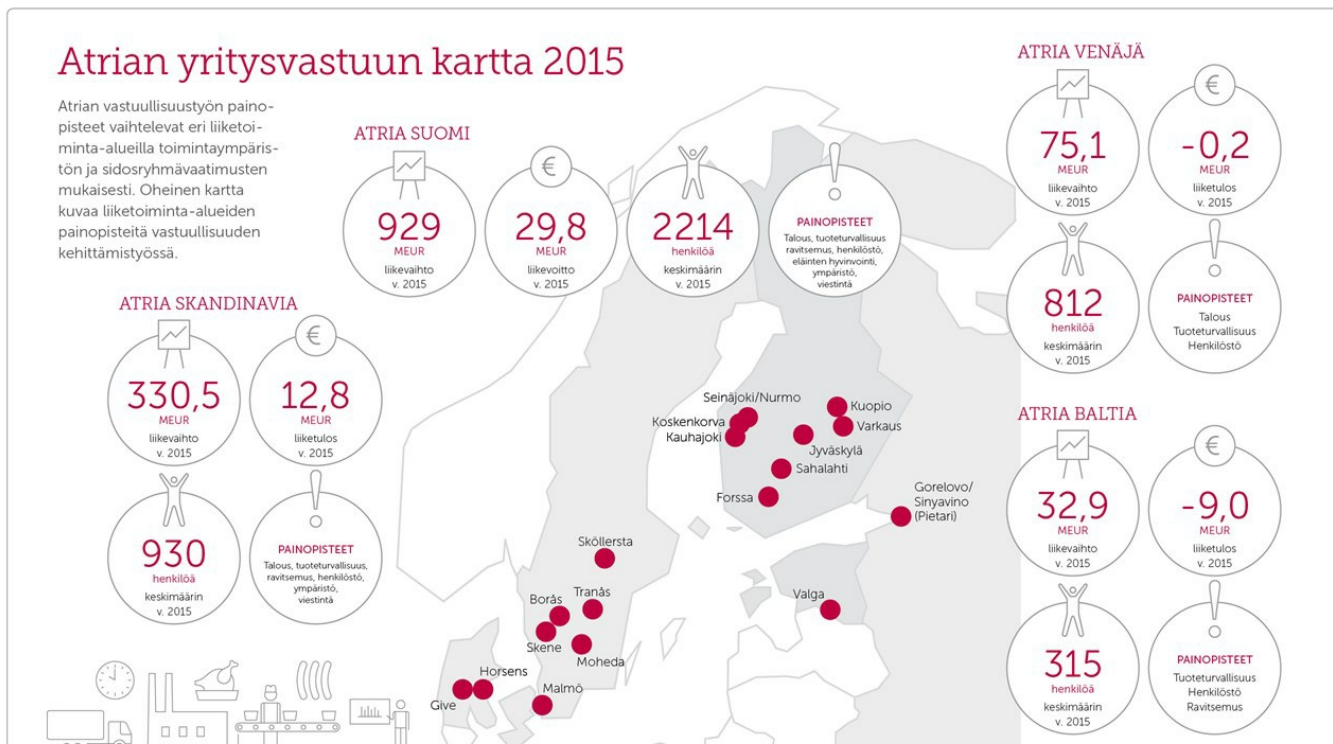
Atrian yritysvastuun kartta 2015

Atrian vastuullisuustyön painopisteet vaihtelevat eri liiketoiminta-alueilla toimintaympäristön ja sidosryhmävaatimusten mukaisesti. Oheinen kartta kuvaa liiketoiminta-alueiden painopisteitä vastuullisuuden kehittämistyössä.

ATRIA SUOMI

929
MEUR
liikevaihto
v. 2015

29,8
MEUR
liikevoitto
v. 2015

2214
henkilöä
keskimäärin
v. 2015

PAINOPISTEET
Talous, tuoteturvallisuus ravitsemus, henkilöstö, eläinten hyvinvointi, ympäristö, viestintä

ATRIA SKANDINAVIA

330,5
MEUR
liikevaihto
v. 2015

12,8
MEUR
liiketulos
v. 2015

930
henkilöä
keskimäärin
v. 2015

PAINOPISTEET
Talous, tuoteturvallisuus, ravitsemus, henkilöstö, ympäristö, viestintä

ATRIA VENÄJÄ

75,1
MEUR
liikevaihto
v. 2015

-0,2
MEUR
liiketulos
v. 2015

812
henkilöä
keskimäärin
v. 2015

PAINOPISTEET
Talous
Tuoteturvallisuus
Henkilöstö

ATRIA BALTIA

32,9
MEUR
liikevaihto
v. 2015

-9,0
MEUR
liiketulos
v. 2015

315
henkilöä
keskimäärin
v. 2015

PAINOPISTEET
Tuoteturvallisuus
Henkilöstö
Ravitsemus

Seinäjoki/Nurmo
Koskenkorva
Kauhajoki
Kuopio
Varkaus
Jyväskylä
Sahalahti
Forssa
Gorelovo/ Sinyavino (Pietari)
Sköllersta
Tranås
Borås
Skene
Moheda
Valga
Horsens
Give
Malmö